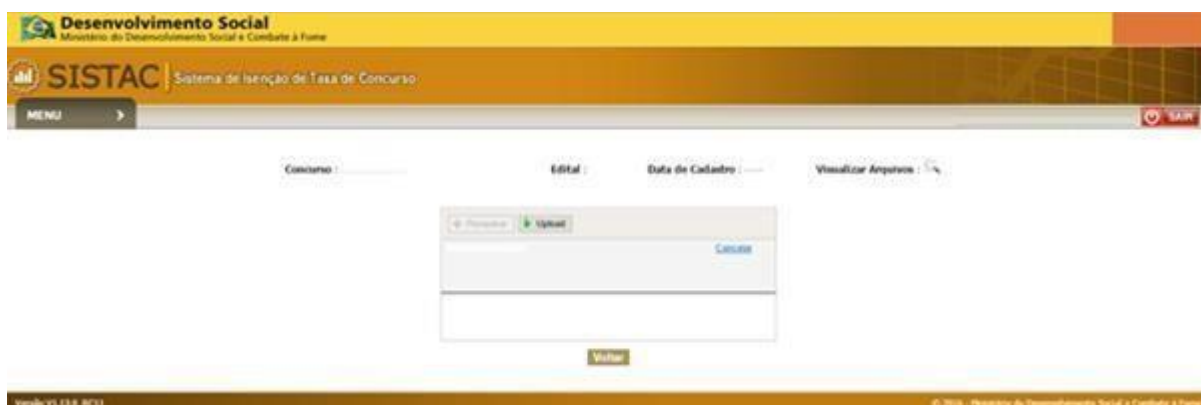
Desenvolvimento Social
Ministério do Desenvolvimento Social e Combate à Fome

SISTAC | Sistema de Isenção de Taxa de Concurso

MENU

SAIR

Concurso :

Edital :

Data de Cadastro :

Visualizar Arquivos :

+ Procurar

Upload

Cancelar

Voltar

Versão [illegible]

© 2016 - Ministério do Desenvolvimento Social e Combate à Fome